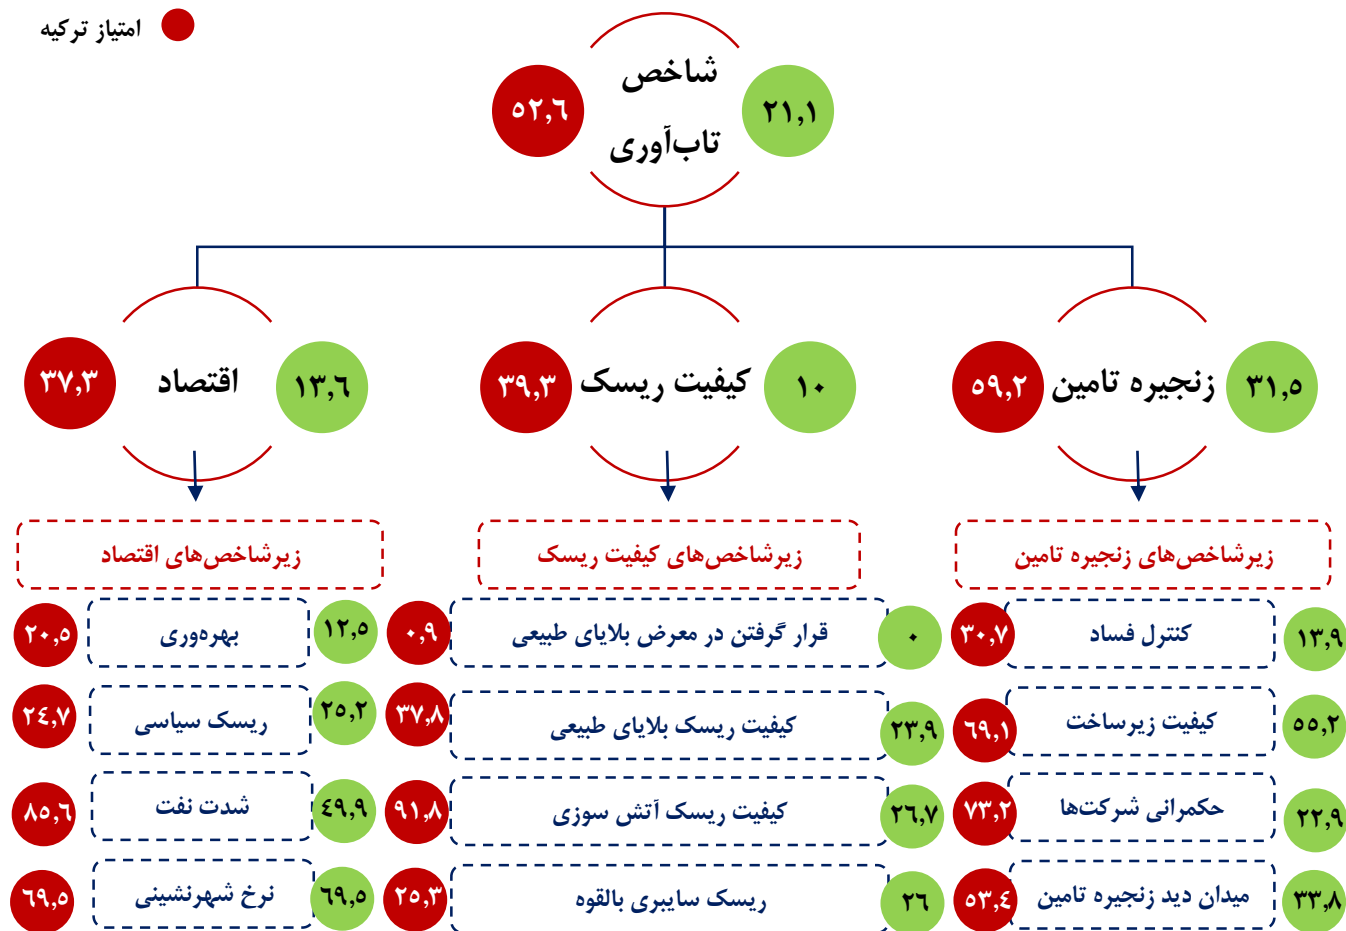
امتیاز ترکیه

شاخص تاب‌آوری
۵۲,۶
۲۱,۱

اقتصاد
۳۷,۳
۱۳,۶

کیفیت ریسک
۳۹,۳
۱۰

زنجیره تامین
۵۹,۲
۳۱,۵

زیرشاخص‌های اقتصاد

زیرشاخص‌های کیفیت ریسک

زیرشاخص‌های زنجیره تامین

۲۰,۵ بهره‌وری ۱۲,۵
۲۴,۷ ریسک سیاسی ۲۵,۲
۸۵,۶ شدت نفت ۴۹,۹
۶۹,۵ نرخ شهرنشینی ۶۹,۵

۰,۹ قرار گرفتن در معرض بلایای طبیعی ۰
۳۷,۸ کیفیت ریسک بلایای طبیعی ۲۳,۹
۹۱,۸ کیفیت ریسک آتش سوزی ۲۶,۷
۲۵,۳ ریسک سایبری بالقوه ۲۶

۳۰,۷ کنترل فساد ۱۳,۹
۶۹,۱ کیفیت زیرساخت ۵۵,۲
۷۳,۲ حکمرانی شرکت‌ها ۲۲,۹
۵۳,۴ میدان دید زنجیره تامین ۳۳,۸